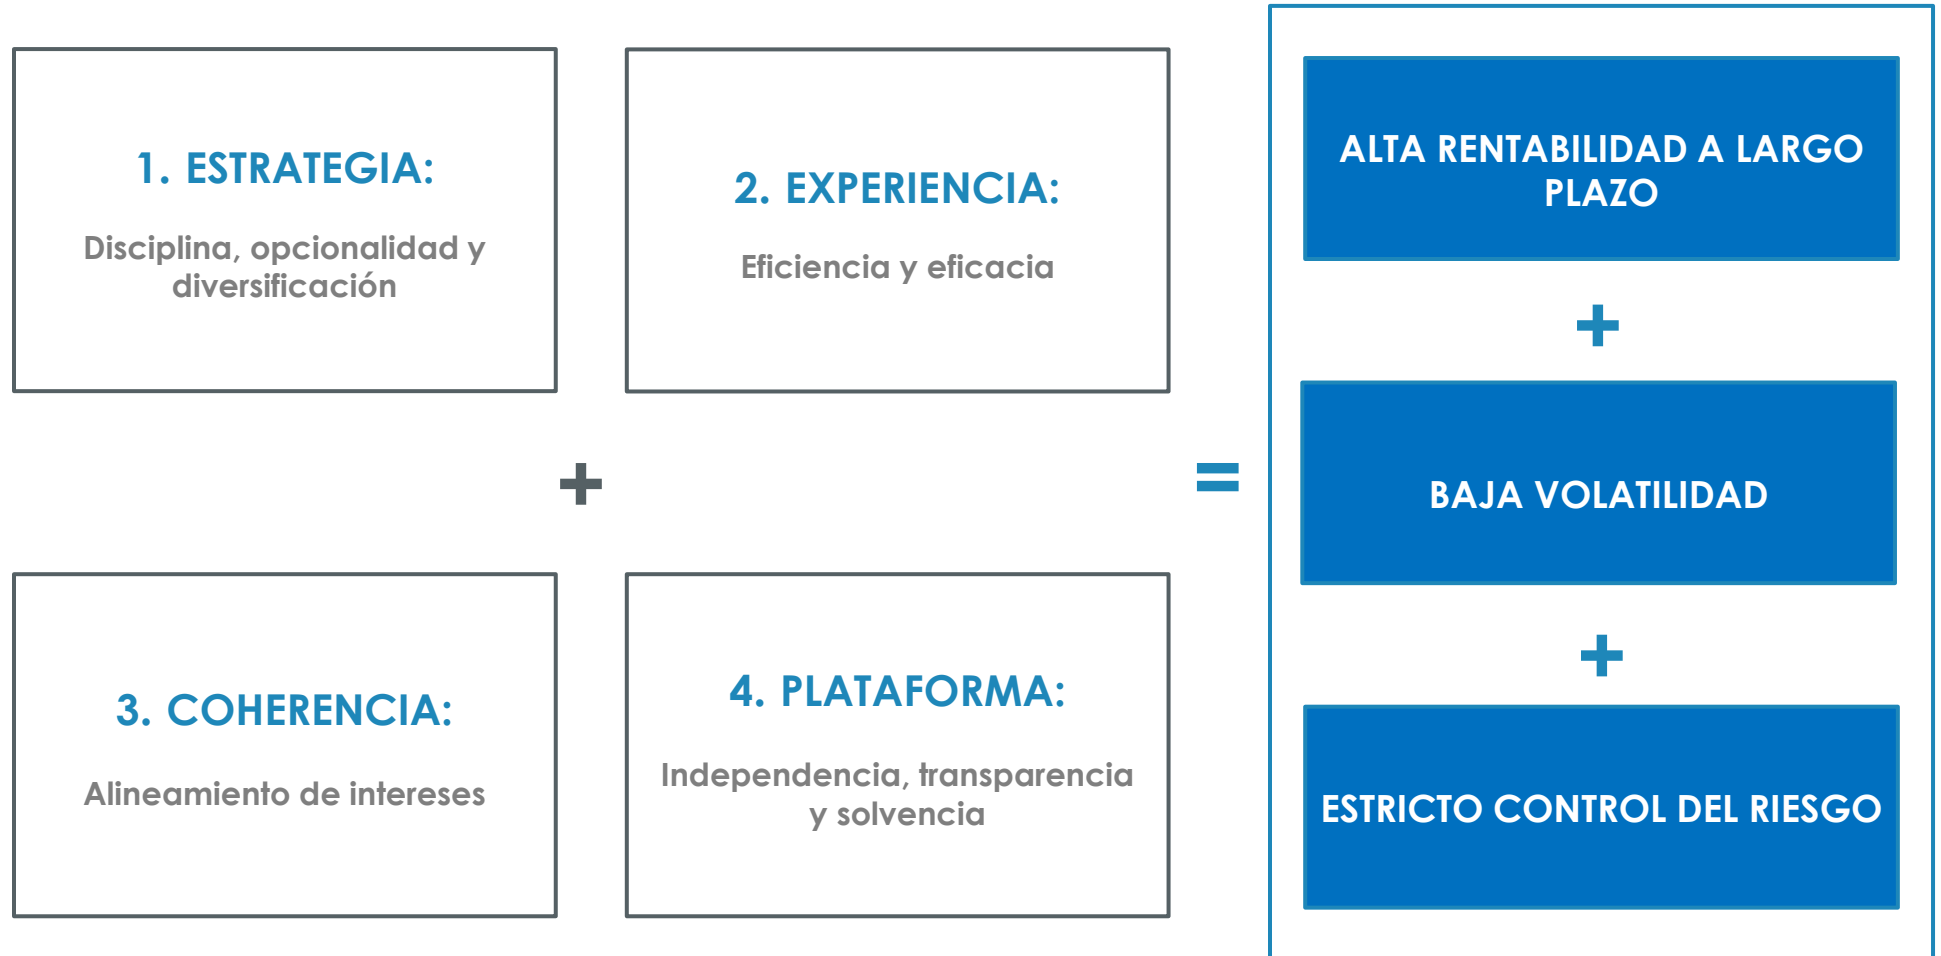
1. ESTRATEGIA:

Disciplina, opcionalidad y diversificación

2. EXPERIENCIA:

Eficiencia y eficacia

+

=

3. COHERENCIA:

Alineamiento de intereses

4. PLATAFORMA:

Independencia, transparencia y solvencia

ALTA RENTABILIDAD A LARGO PLAZO

+

BAJA VOLATILIDAD

+

ESTRICTO CONTROL DEL RIESGO